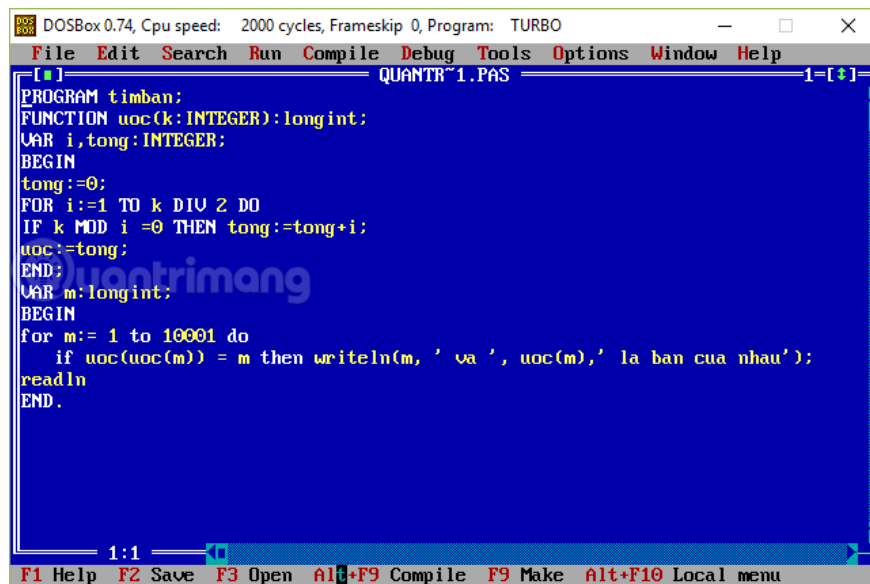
DOSBox 0.74, Cpu speed: 2000 cycles, Frameskip 0, Program: TURBO

File Edit Search Run Compile Debug Tools Options Window Help

[■] QUANTR~1.PAS 1=[↕]

PROGRAM timban;
FUNCTION uoc(k:INTEGER):longint;
VAR i,tong:INTEGER;
BEGIN
tong:=0;
FOR i:=1 TO k DIV 2 DO
IF k MOD i =0 THEN tong:=tong+i;
uoc:=tong;
END;
VAR m:longint;
BEGIN
for m:= 1 to 10001 do
if uoc(uoc(m)) = m then writeln(m, ' va ', uoc(m),' la ban cua nhau');
readln
END.

Quantrimang

1:1

F1 Help F2 Save F3 Open Alt+F9 Compile F9 Make Alt+F10 Local menu